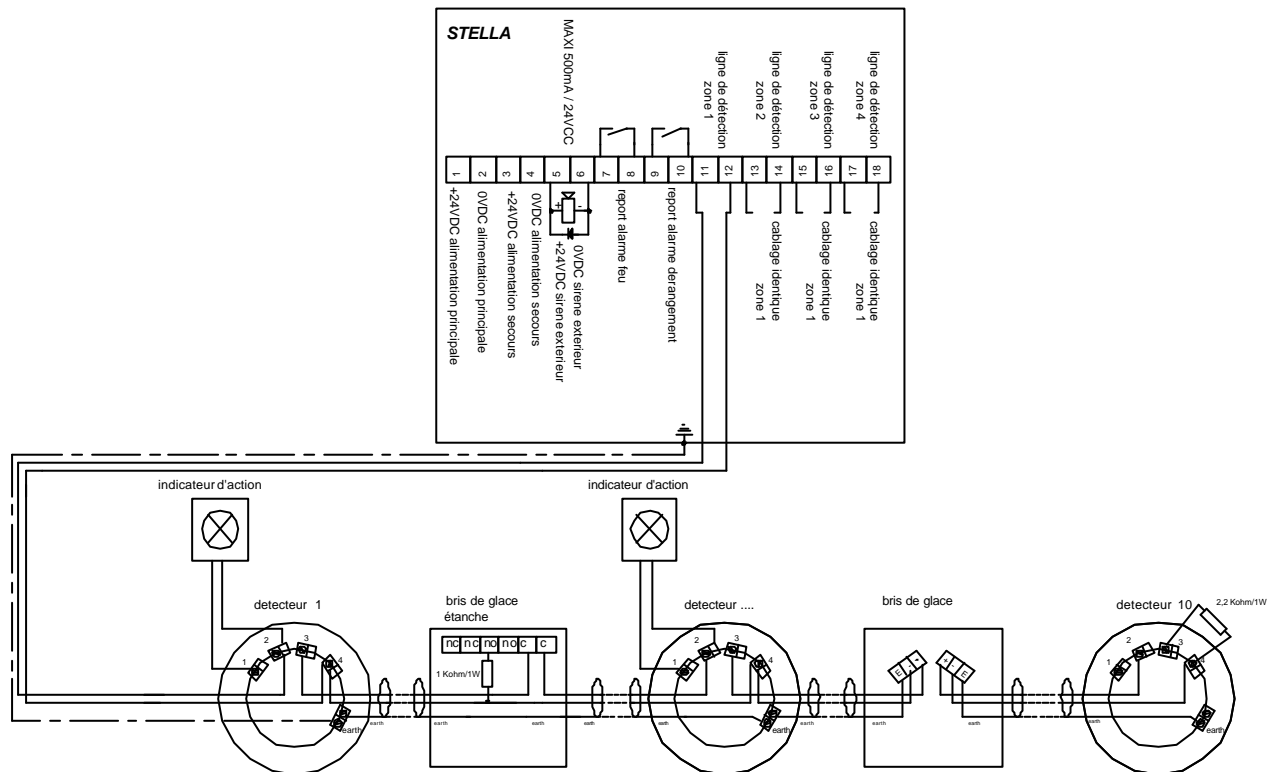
STELLA

MAXI 500mA / 24VCC

ligne de détection zone 1

ligne de détection zone 2

ligne de détection zone 3

ligne de détection zone 4

1 2 3 4 5 6 7 8 9 10 11 12 13 14 15 16 17 18

+ -

+24VDC alimentation principale

0VDC alimentation principale

+24VDC alimentation secours

0VDC alimentation secours

0VDC sirene exterieur

+24VDC sirene exterieur

report alarme feu

report alarme derangement

cablage identique zone 1

cablage identique zone 1

cablage identique zone 1

indicateur d'action

indicateur d'action

detecteur 1

1 2 3 4

earth

bris de glace étanche

nc nc no no c c

1 Kohm/1W

earth

earth

detecteur ....

1 2 3 4

earth

bris de glace

+ - + -

earth

earth

detecteur 10

2,2 Kohm/1W

1 2 3 4

earth